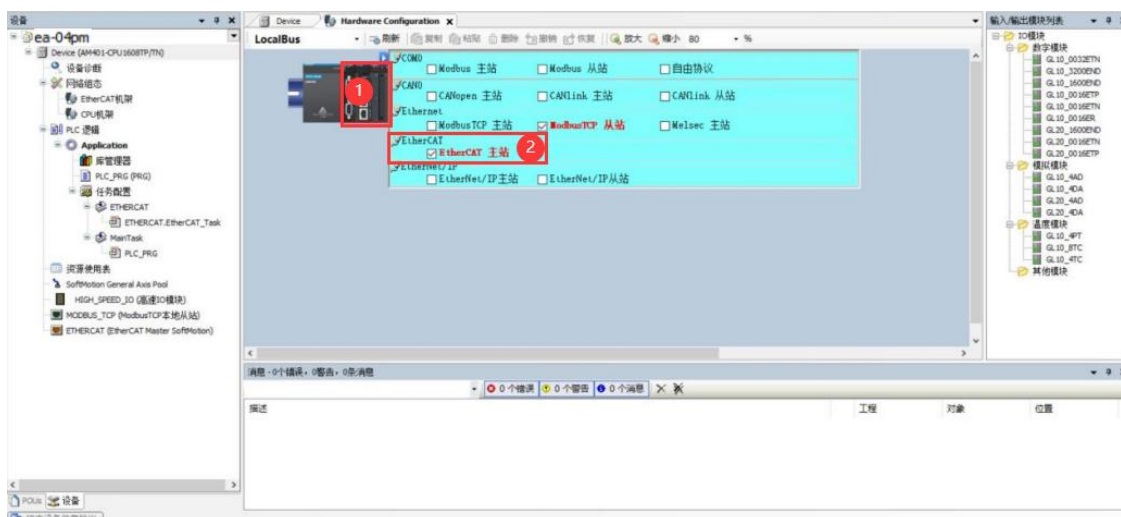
设备
ea-04pm
Device (AM401-CPU1608TP/TN)
设备诊断
网络组态
EtherCAT机架
CPU机架
PLC 逻辑
Application
库管理器
PLC_PRG (PRG)
任务配置
ETHERCAT
ETHERCAT.EtherCAT_Task
MainTask
PLC_PRG
资源使用表
SoftMotion General Axis Pool
HIGH_SPEED_IO (高速IO模块)
MODBUS_TCP (ModbusTCP本地从站)
ETHERCAT (EtherCAT Master SoftMotion)
POUs 设备

Device
Hardware Configuration
LocalBus
刷新 复制 粘贴 删除 撤销 恢复 放大 缩小 80 %
1
COM0
Modbus 主站
Modbus 从站
自由协议
CAN0
CANopen 主站
CANlink 主站
CANlink 从站
Ethernet
ModbusTCP 主站
ModbusTCP 从站
Melsec 主站
EtherCAT
EtherCAT 主站
2
EtherNet/IP
EtherNet/IP主站
EtherNet/IP从站

消息 - 0个错误，0警告，0条消息
0 个错误 0 个警告 0 个消息
描述
工程
对象
位置

输入/输出模块列表
IO模块
数字模块
GL10_0032ETN
GL10_3200END
GL10_1600END
GL10_0016ETP
GL10_0016ETN
GL10_0016ER
GL20_1600END
GL20_0016ETN
GL20_0016ETP
模拟模块
GL10_4AD
GL10_4DA
GL20_4AD
GL20_4DA
温度模块
GL10_4PT
GL10_8TC
GL10_4TC
其他模块